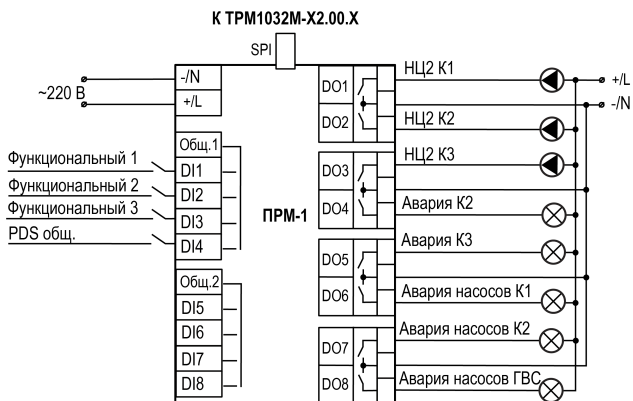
К ТРМ1032М-Х2.00.Х

SPI

~220 В

-/N

+/L

Общ.1

Функциональный 1

DI1

Функциональный 2

DI2

Функциональный 3

DI3

PDS общ.

DI4

Общ.2

DI5

DI6

DI7

DI8

ПРМ-1

DO1

DO2

DO3

DO4

DO5

DO6

DO7

DO8

НЦ2 К1

НЦ2 К2

НЦ2 К3

Авария К2

Авария К3

Авария насосов К1

Авария насосов К2

Авария насосов ГВС

+/L

-/N